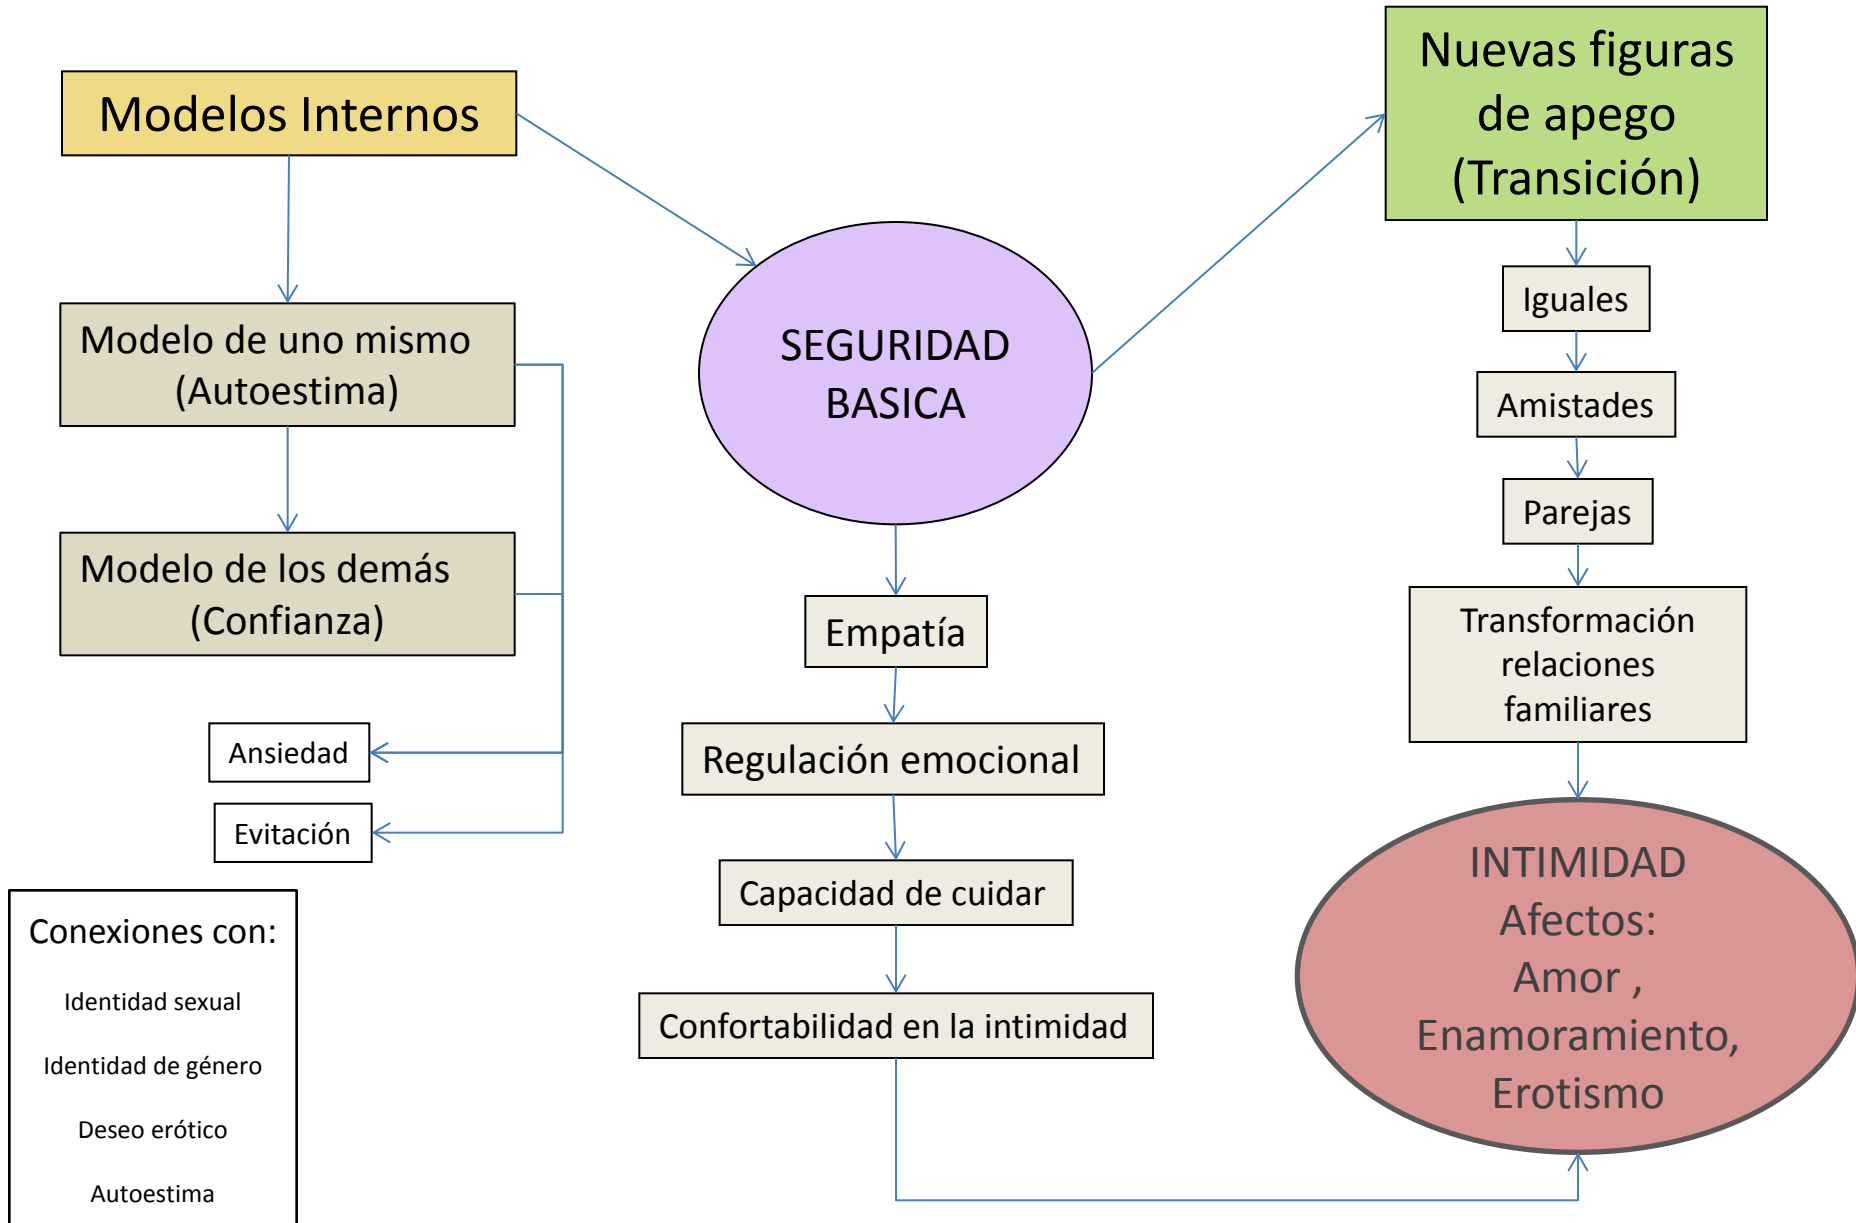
Modelos Internos

Modelo de uno mismo (Autoestima)

Modelo de los demás (Confianza)

Ansiedad

Evitación

Conexiones con:

Identidad sexual

Identidad de género

Deseo erótico

Autoestima

SEGURIDAD BASICA

Empatía

Regulación emocional

Capacidad de cuidar

Confortabilidad en la intimidad

Nuevas figuras de apego (Transición)

Iguales

Amistades

Parejas

Transformación relaciones familiares

INTIMIDAD
Afectos:
Amor ,
Enamoramiento,
Erotismo